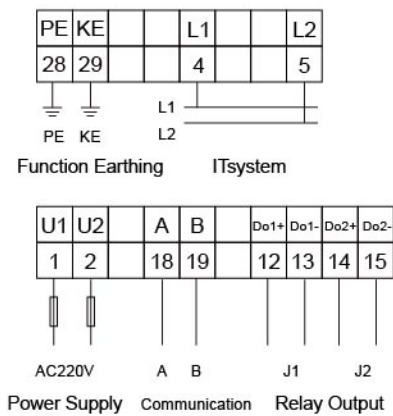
| PE | KE | | | L1 | | | L2 |
|---|---|---|---|---|---|---|---|
| 28 | 29 | | | 4 | | | 5 |

L1
L2
PE KE

Function Earthing ITsystem

| U1 | U2 | | A | B | | Do1+ | Do1- | Do2+ | Do2- |
|---|---|---|---|---|---|---|---|---|---|
| 1 | 2 | | 18 | 19 | | 12 | 13 | 14 | 15 |

AC220V A B J1 J2

Power Supply Communication Relay Output